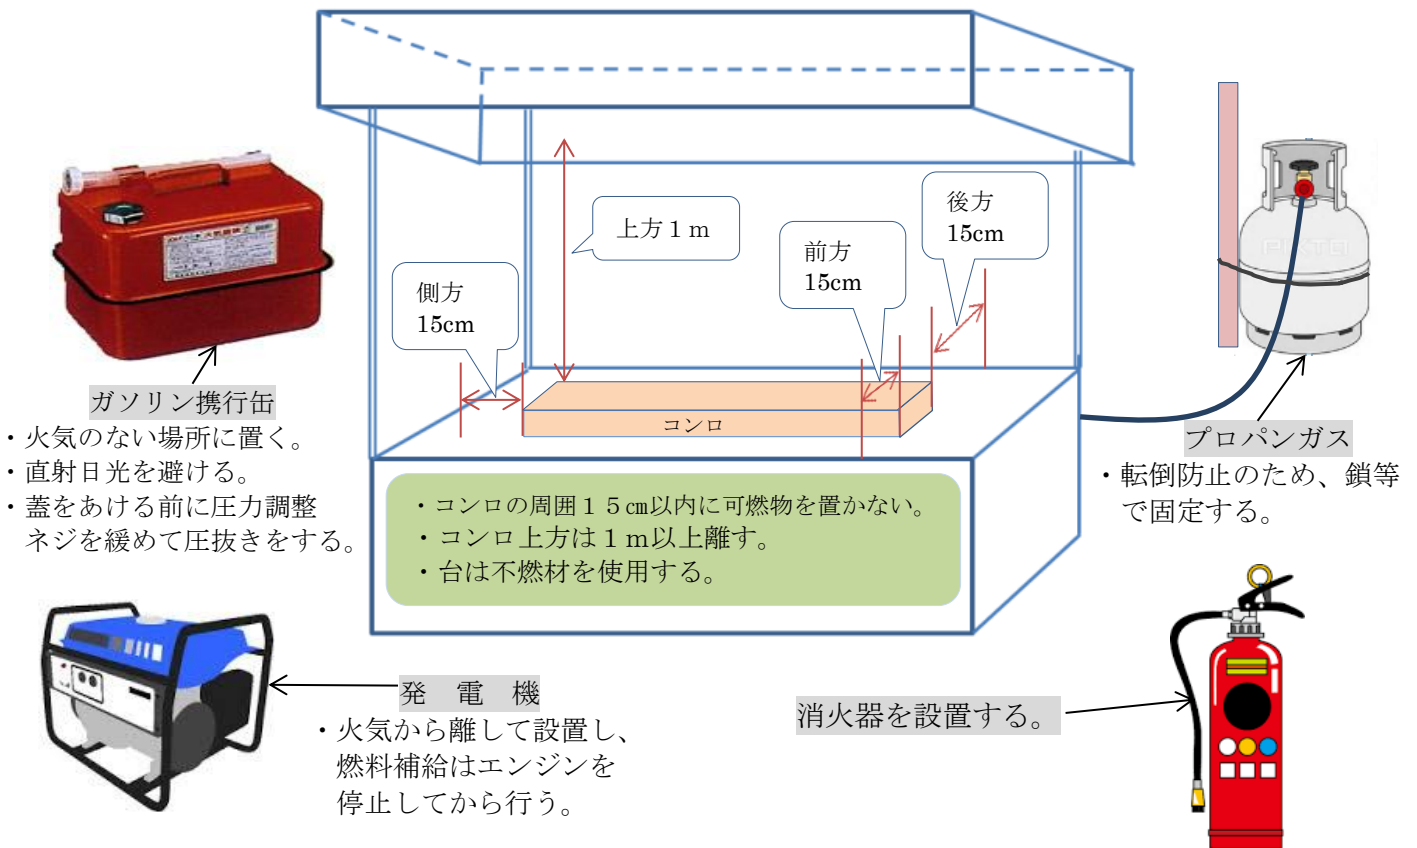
ガソリン携行缶
・火気のない場所に置く。
・直射日光を避ける。
・蓋をあける前に圧力調整ネジを緩めて圧抜きをする。

上方１ｍ

側方
15cm

前方
15cm

後方
15cm

コンロ

・コンロの周囲１５㎝以内に可燃物を置かない。
・コンロ上方は１ｍ以上離す。
・台は不燃材を使用する。

プロパンガス
・転倒防止のため、鎖等で固定する。

発　電　機
・火気から離して設置し、燃料補給はエンジンを停止してから行う。

消火器を設置する。